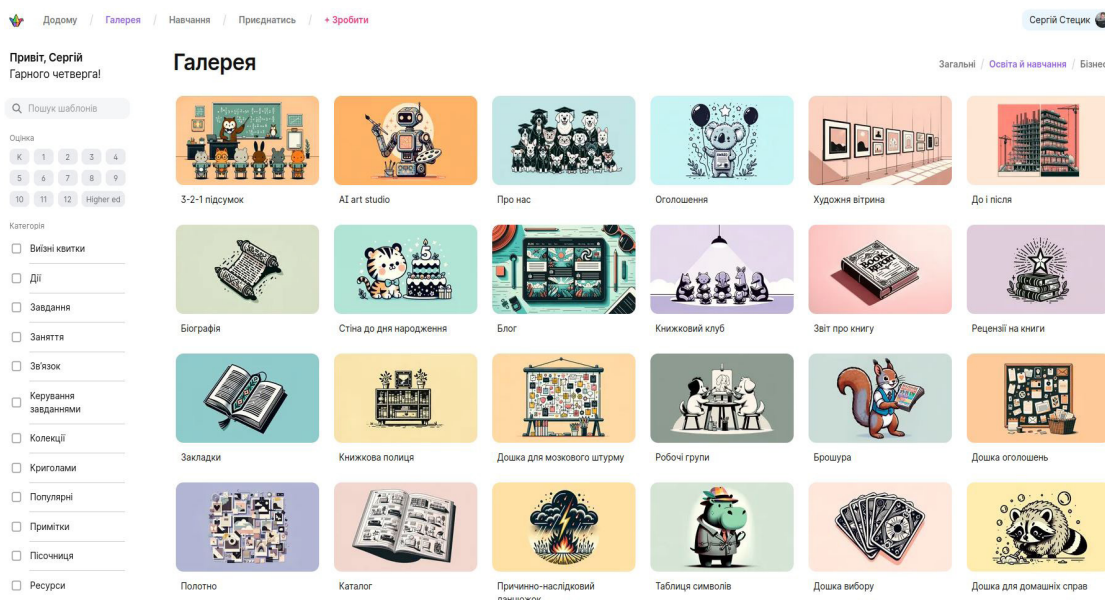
Додому / Галерея / Навчання / Приєднатись / + Зробити

Сергій Стецик

Привіт, Сергій
Гарного четверга!

Пошук шаблонів

Оцінка
K 1 2 3 4
5 6 7 8 9
10 11 12 Higher ed

Категорія
Виїзні квитки
Дії
Завдання
Заняття
Зв'язок
Керування завданнями
Колекції
Кригоами
Популярні
Примітки
Пісочниця
Ресурси

Галерея

Загальні / Освіта й навчання / Бізнес

3-2-1 підсумок
AI art studio
Про нас
Оголошення
Художня вітрина
До і після
Біографія
Стіна до дня народження
Блог
Книжковий клуб
Звіт про книгу
Рецензії на книги
Закладки
Книжкова полиця
Дошка для мозкового штурму
Робочі групи
Брошура
Дошка оголошень
Полотно
Каталог
Причинно-наслідковий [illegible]
Таблиця символів
Дошка вибору
Дошка для домашніх справ